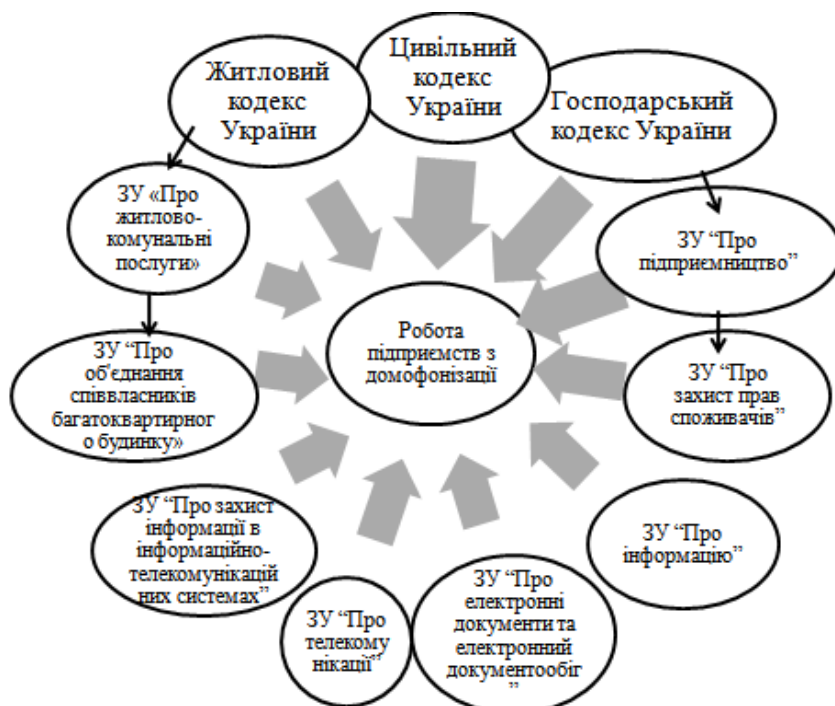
Житловий кодекс України

Цивільний кодекс України

Господарський кодекс України

ЗУ «Про житлово-комунальні послуги»

ЗУ "Про підприємництво"

Робота підприємств з домофонізації

ЗУ "Про об'єднання співвласників багатоквартирного будинку»

ЗУ "Про захист прав споживачів"

ЗУ "Про захист інформації в інформаційно-телекомунікаційних системах"

ЗУ "Про інформацію"

ЗУ "Про телекомунікації"

ЗУ "Про електронні документи та електронний документообіг"